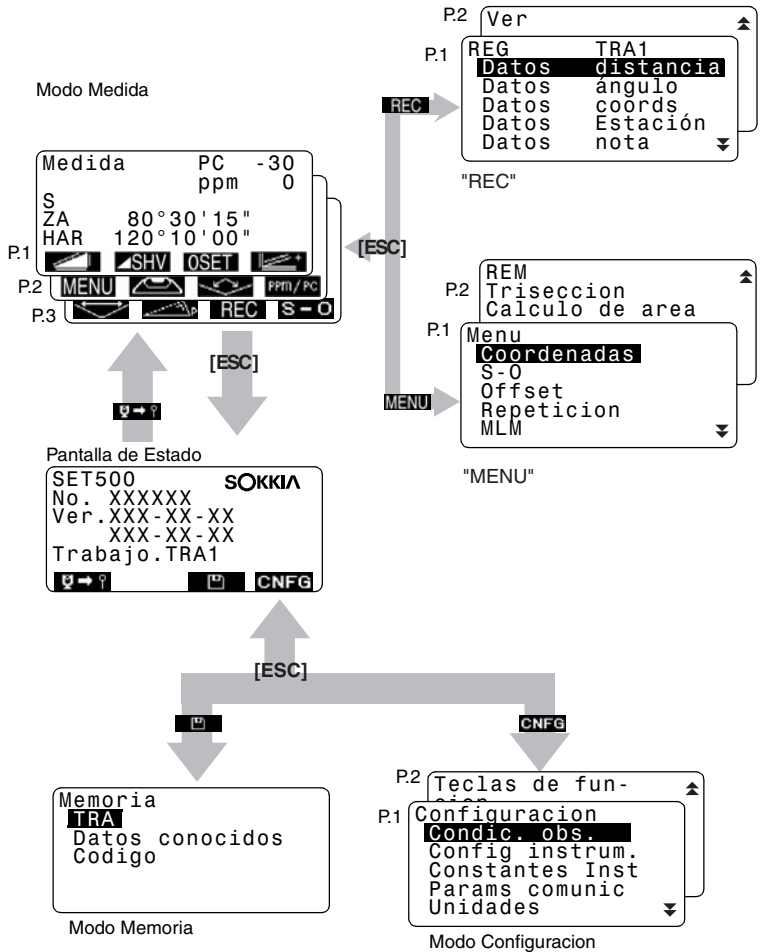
Modo Medida

Medida PC -30
ppm 0
S
ZA 80°30'15"
HAR 120°10'00"

P.1 SHV 0SET
P.2 MENU PPM/PC
P.3 REC S-O

[ESC]

REC

P.2 Ver
P.1 REG TRA1
Datos distancia
Datos ángulo
Datos coords
Datos Estación
Datos nota

"REC"

MENU

P.2 REM
Triseccion
Calculo de area
P.1 Menu
Coordenadas
S-O
Offset
Repeticion
MLM

"MENU"

[ESC]

Pantalla de Estado
SET500 SOKKIA
No. XXXXXX
Ver.XXX-XX-XX
XXX-XX-XX
Trabajo.TRA1
CNFG

[ESC]

CNFG

Memoria
TRA
Datos conocidos
Codigo

Modo Memoria

P.2 Teclas de funcion
P.1 Configuracion
Condic. obs.
Config instrum.
Constantes Inst
Params comunic
Unidades

Modo Configuracion